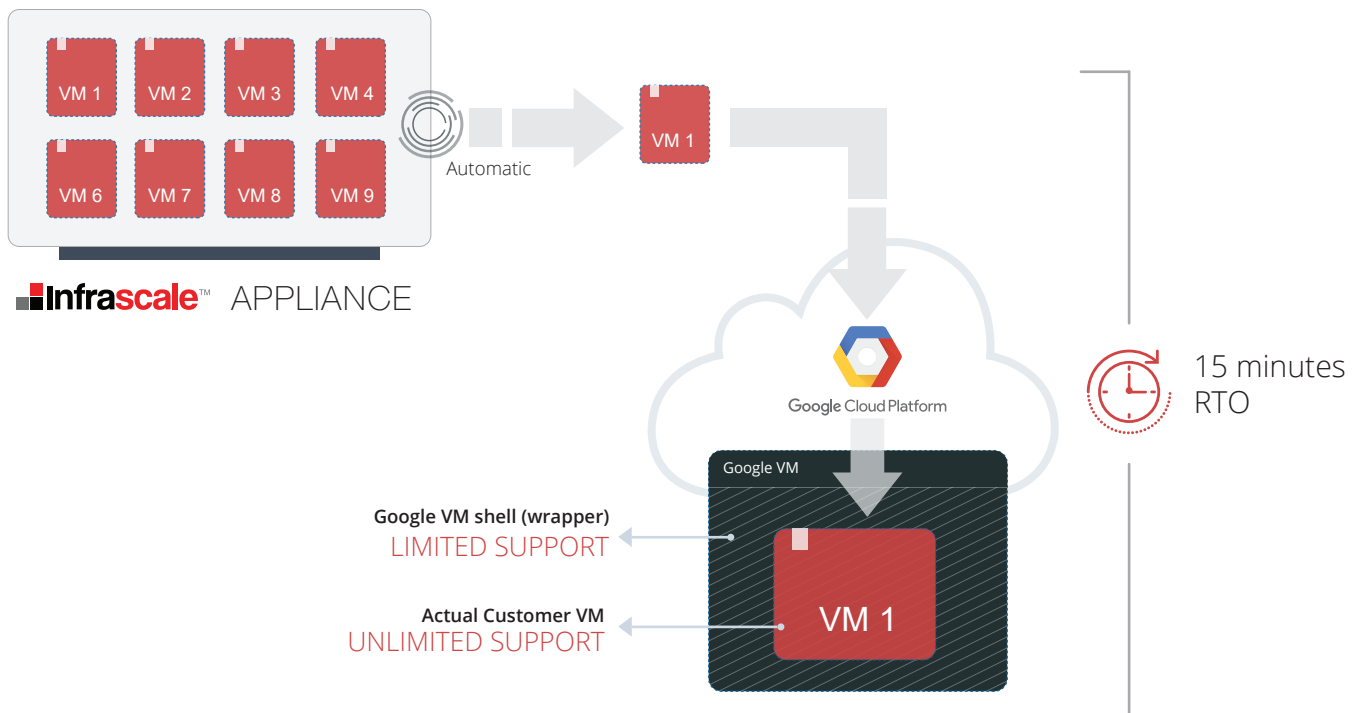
VM 1
VM 2
VM 3
VM 4
VM 6
VM 7
VM 8
VM 9

Infrascale™ APPLIANCE

Automatic

VM 1

Google Cloud Platform

15 minutes RTO

Google VM

Google VM shell (wrapper)
LIMITED SUPPORT

Actual Customer VM
UNLIMITED SUPPORT

VM 1